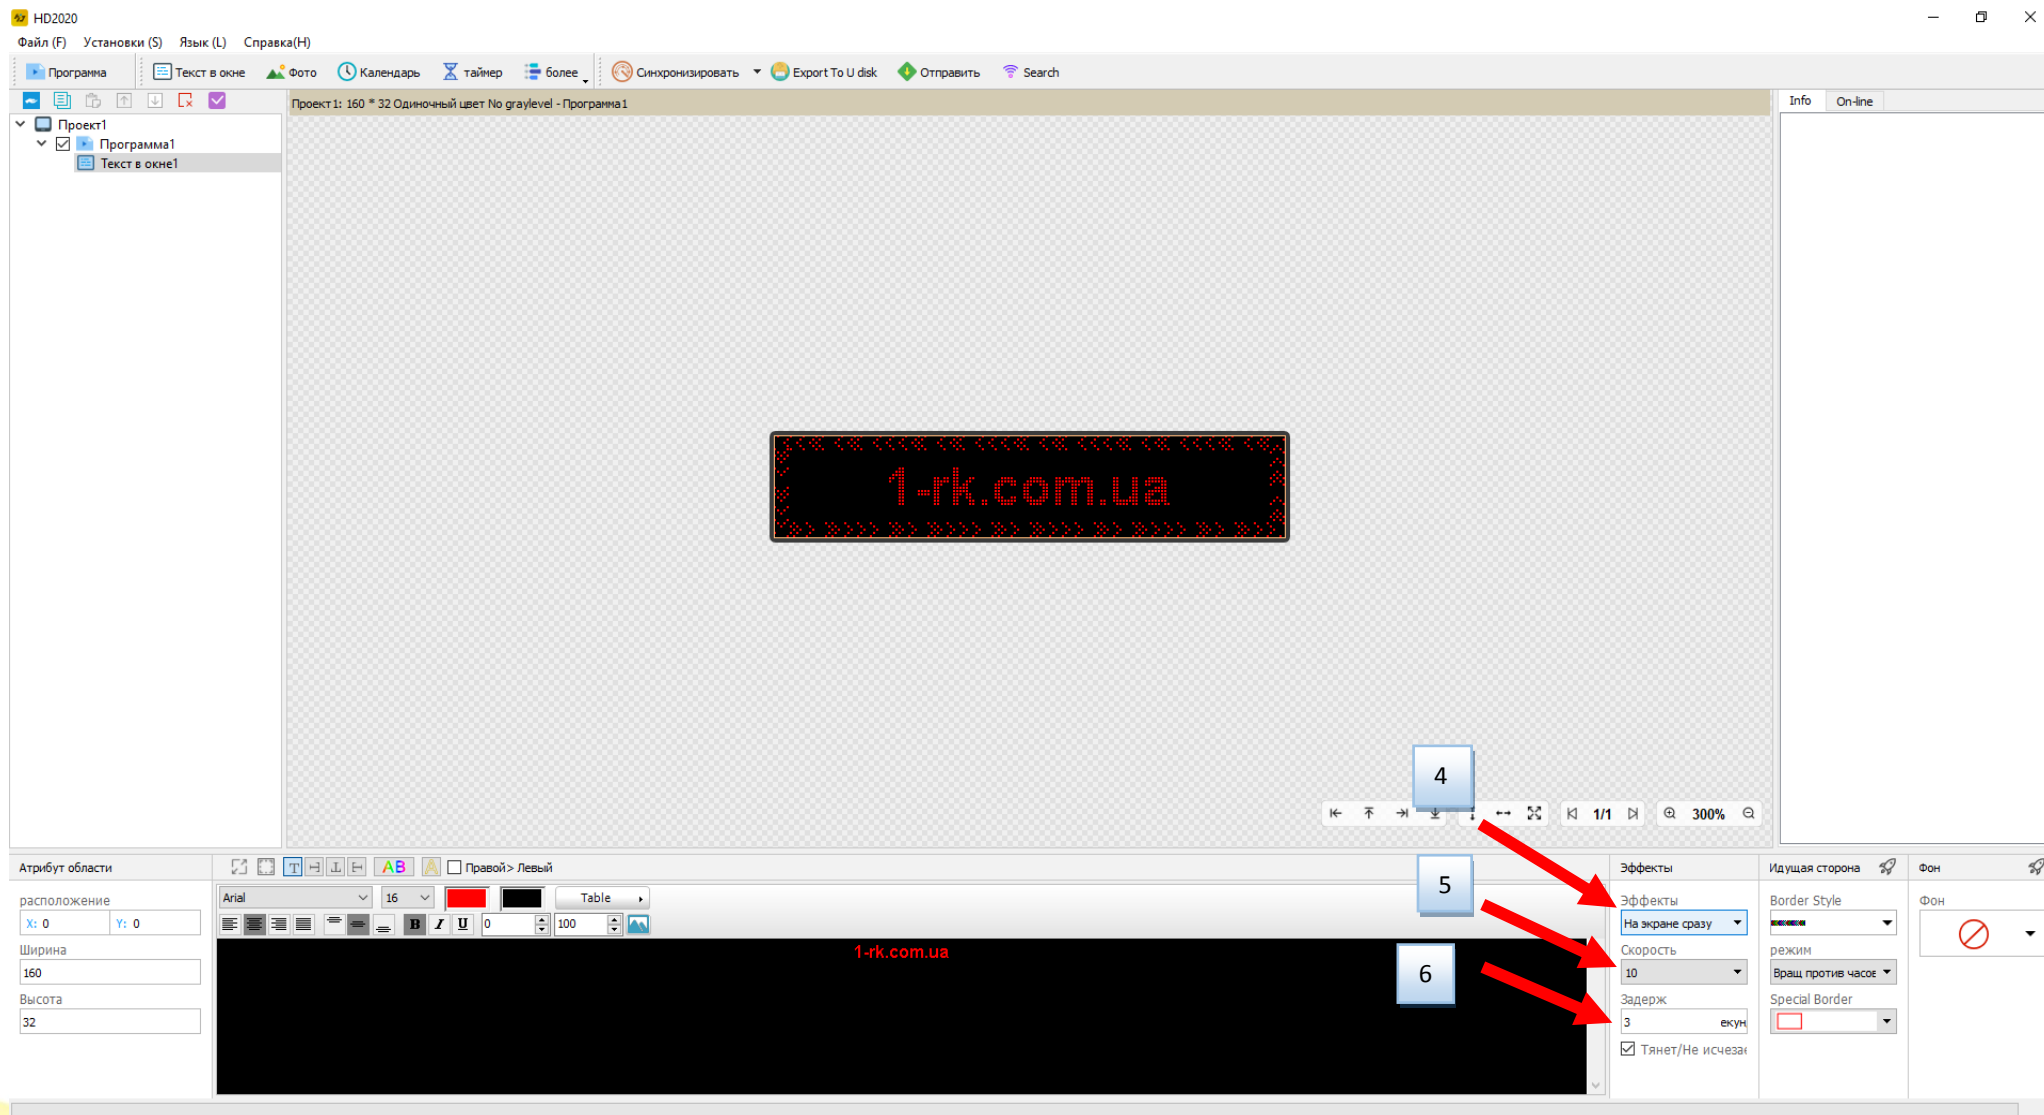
HD2020

Файл (F) Установки (S) Язык (L) Справка(H)

Программа Текст в окне Фото Календарь таймер более Синхронизировать Export To U disk Отправить Search

Проект1: 160 * 32 Одиночный цвет No graylevel - Программа1

Info On-line

Проект1
Программа1
Текст в окне1

1-rk.com.ua

4

1/1 300%

5

6

Атрибут области

Правой> Левый

расположение
X: 0 Y: 0
Ширина
160
Высота
32

Arial 16 Table

0 100

1-rk.com.ua

Эффекты
Эффекты
На экране сразу
Скорость
10
Задерж
3 екун
Тянет/Не исчезає

Идущая сторона
Border Style
режим
Вращ против часов
Special Border

Фон
Фон